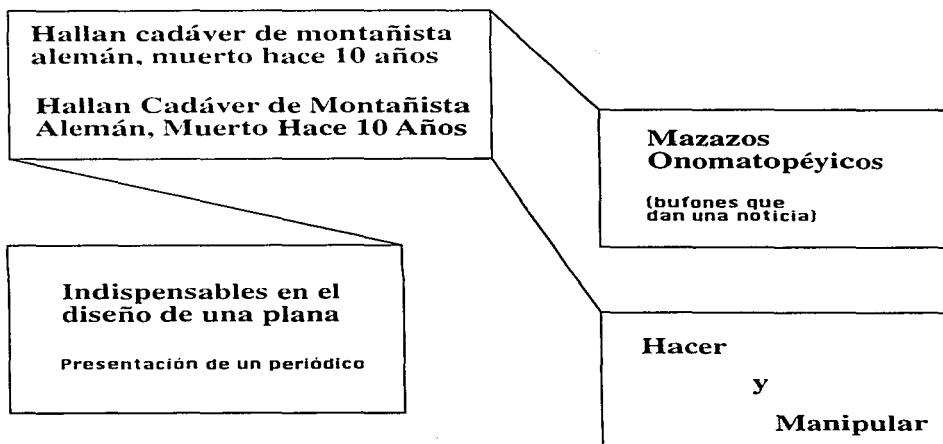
Hallan cadáver de montañista alemán, muerto hace 10 años

Hallan Cadáver de Montañista Alemán, Muerto Hace 10 Años

Mazazos Onomatopéyicos

(bufones que dan una noticia)

Indispensables en el diseño de una plana

Presentación de un periódico

Hacer

y

Manipular